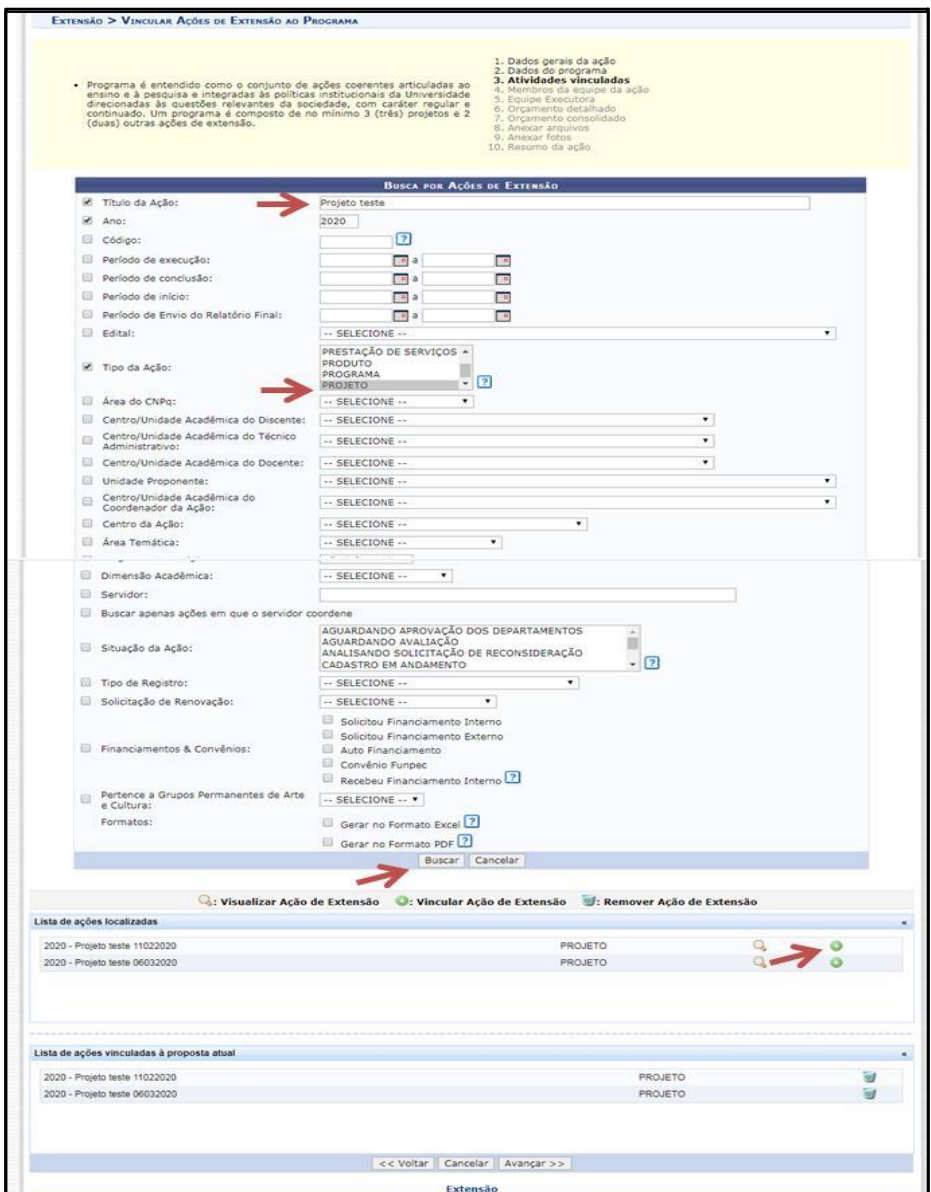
Extensão > Vincular Ações de Extensão ao Programa

• Programa é entendido como o conjunto de ações coerentes articuladas ao ensino e à pesquisa e integradas às políticas institucionais da Universidade direcionadas às questões relevantes da sociedade, com caráter regular e continuado. Um programa é composto de no mínimo 3 (três) projetos e 2 (duas) outras ações de extensão.

1. Dados gerais da ação
2. Dados do programa
3. Atividades vinculadas
4. Membros da equipe da ação
5. Equipe Executora
6. Orçamento detalhado
7. Orçamento consolidado
8. Anexar arquivos
9. Anexar fotos
10. Resumo da ação

Busca por Ações de Extensão

Título da Ação: Projeto teste
Ano: 2020
Código:
Período de execução: a
Período de conclusão: a
Período de início: a
Período de Envio do Relatório Final: a
Edital: -- SELECIONE --
Tipo da Ação: PRESTAÇÃO DE SERVIÇOS PRODUTO PROGRAMA PROJETO
Área do CNPq: -- SELECIONE --
Centro/Unidade Acadêmica do Discente: -- SELECIONE --
Centro/Unidade Acadêmica do Técnico Administrativo: -- SELECIONE --
Centro/Unidade Acadêmica do Docente: -- SELECIONE --
Unidade Proponente: -- SELECIONE --
Centro/Unidade Acadêmica do Coordenador da Ação: -- SELECIONE --
Centro da Ação: -- SELECIONE --
Área Temática: -- SELECIONE --
Dimensão Acadêmica: -- SELECIONE --
Servidor:
Buscar apenas ações em que o servidor coordene
Situação da Ação: AGUARDANDO APROVAÇÃO DOS DEPARTAMENTOS AGUARDANDO AVALIAÇÃO ANALISANDO SOLICITAÇÃO DE RECONSIDERAÇÃO CADASTRO EM ANDAMENTO
Tipo de Registro: -- SELECIONE --
Solicitação de Renovação: -- SELECIONE --
Financiamentos & Convênios: Solicitou Financiamento Interno Solicitou Financiamento Externo Auto Financiamento Convênio Funpec Recebeu Financiamento Interno
Pertence a Grupos Permanentes de Arte e Cultura: -- SELECIONE --
Formatos: Gerar no Formato Excel Gerar no Formato PDF

Buscar Cancelar

: Visualizar Ação de Extensão : Vincular Ação de Extensão : Remover Ação de Extensão

Lista de ações localizadas

| | |
|---|---|
| 2020 - Projeto teste 11022020 | PROJETO |
| 2020 - Projeto teste 06032020 | PROJETO |

Lista de ações vinculadas à proposta atual

| | |
|---|---|
| 2020 - Projeto teste 11022020 | PROJETO |
| 2020 - Projeto teste 06032020 | PROJETO |

<< Voltar Cancelar Avançar >>

Extensão